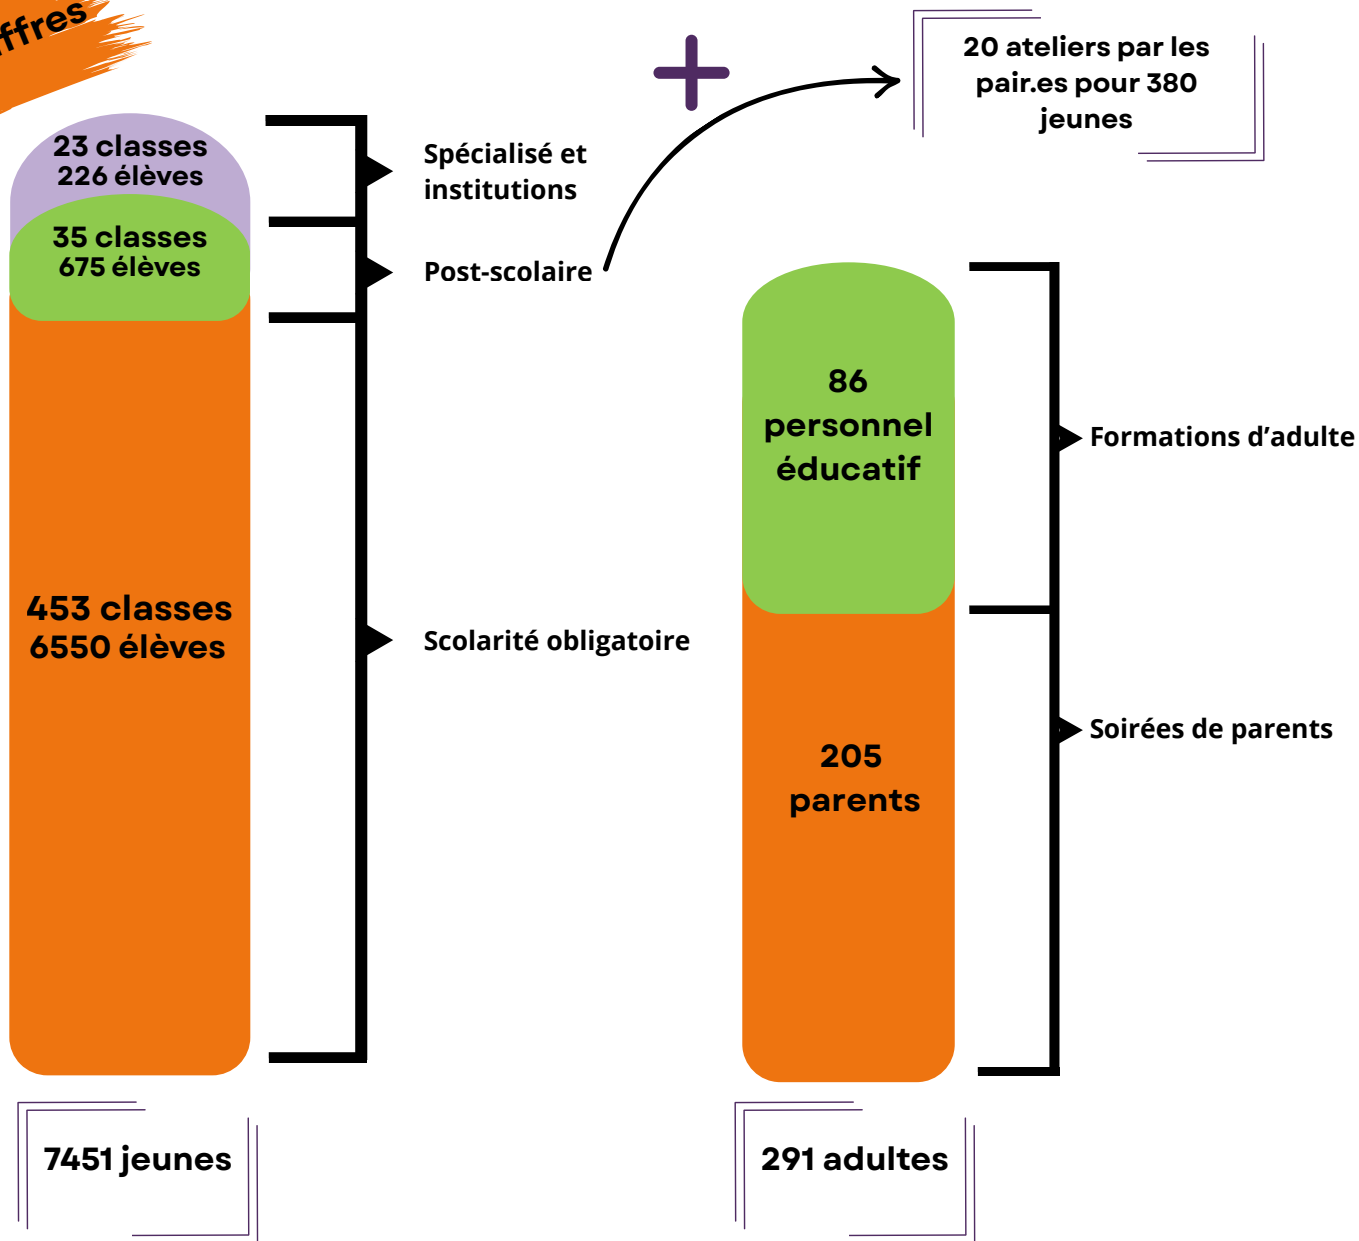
ffres

23 classes
226 élèves

35 classes
675 élèves

453 classes
6550 élèves

Spécialisé et institutions

Post-scolaire

Scolarité obligatoire

+

20 ateliers par les pair.es pour 380 jeunes

86 personnel éducatif

205 parents

Formations d'adulte

Soirées de parents

7451 jeunes

291 adultes